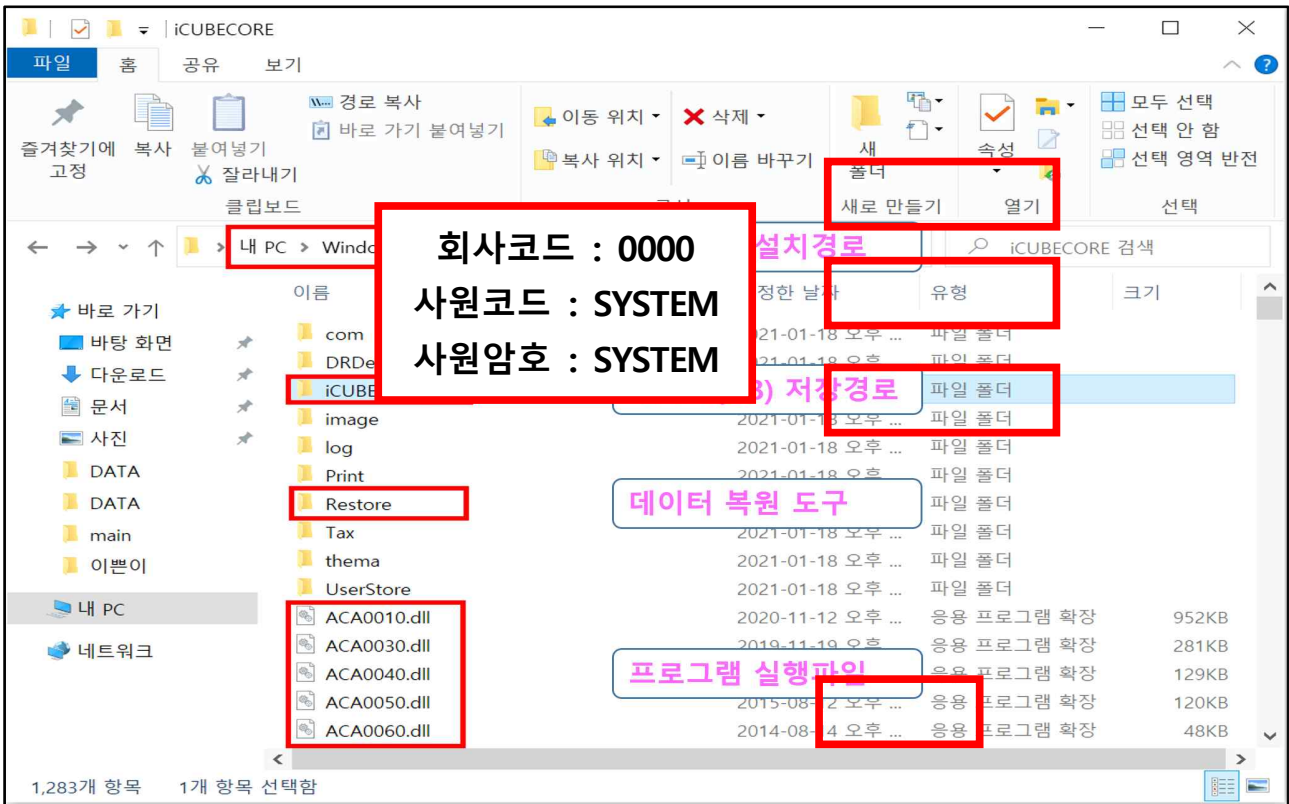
iCUBECORE

파일 홈 공유 보기

즐겨찾기에 고정 복사 붙여넣기 경로 복사 바로 가기 붙여넣기 잘라내기
클립보드

이동 위치 삭제 복사 위치 이름 바꾸기

새 폴더
새로 만들기

속성
열기

모두 선택 선택 안 함 선택 영역 반전
선택

내 PC > Windo

회사코드 : 0000
사원코드 : SYSTEM
사원암호 : SYSTEM

설치경로

iCUBECORE 검색

이름 정한 날짜 유형 크기

바로 가기
바탕 화면
다운로드
문서
사진
DATA
DATA
main
이쁜이
내 PC
네트워크

| 이름 | 수정한 날짜 | 유형 | 크기 |
|---|---|---|---|
| com | 2021-01-18 오후 ... | 파일 폴더 | |
| DRDe | 2021-01-18 오후 ... | 파일 폴더 | |
| iCUBE | | 파일 폴더 | |
| image | 2021-01-18 오후 ... | 파일 폴더 | |
| log | 2021-01-18 오후 ... | 파일 폴더 | |
| Print | 2021-01-18 오후 ... | 파일 폴더 | |
| Restore | | 파일 폴더 | |
| Tax | 2021-01-18 오후 ... | 파일 폴더 | |
| thema | 2021-01-18 오후 ... | 파일 폴더 | |
| UserStore | 2021-01-18 오후 ... | 파일 폴더 | |
| ACA0010.dll | 2020-11-12 오후 ... | 응용 프로그램 확장 | 952KB |
| ACA0030.dll | 2019-11-19 오후 ... | 응용 프로그램 확장 | 281KB |
| ACA0040.dll | | 응용 프로그램 확장 | 129KB |
| ACA0050.dll | 2015-08-2 오후 ... | 응용 프로그램 확장 | 120KB |
| ACA0060.dll | 2014-08-4 오후 ... | 응용 프로그램 확장 | 48KB |

3) 저장경로
데이터 복원 도구
프로그램 실행파일

1,283개 항목 1개 항목 선택함